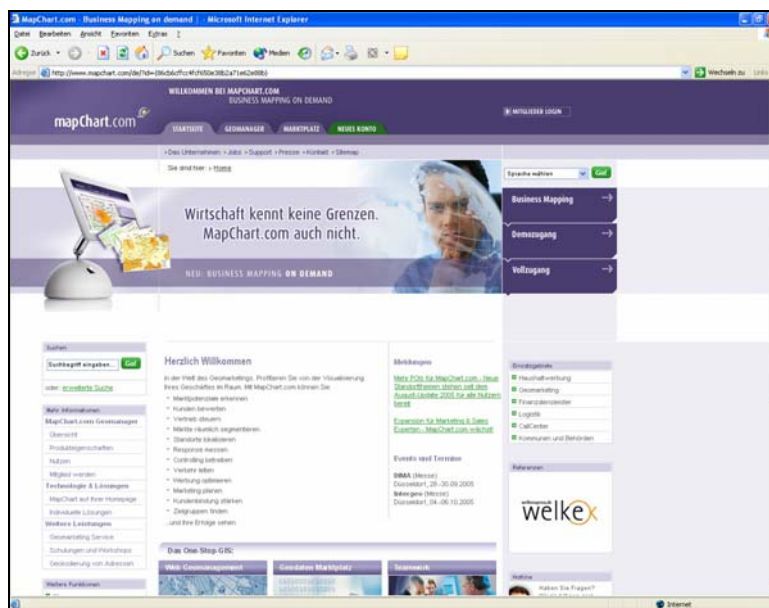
MapChart.com - Business Mapping on demand | - Microsoft Internet Explorer

Datei Bearbeiten Ansicht Favoriten Extras ?

Zurück Suchen Favoriten Medien

Adresse http://www.mapchart.com/de/?id=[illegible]

Wechseln zu Links

WILLKOMMEN BEI MAPCHART.COM
BUSINESS MAPPING ON DEMAND

mapChart.com

MITGLIEDER LOGIN

STARTSEITE GEOMANAGER MARKTPLATZ NEUES KONTO

› Das Unternehmen › Jobs › Support › Presse › Kontakt › Sitemap

Sie sind hier: › Home

Wirtschaft kennt keine Grenzen.
MapChart.com auch nicht.

NEU: BUSINESS MAPPING ON DEMAND

Sprache wählen Go!

Business Mapping

Demozugang

Vollzugang

Suchen

Suchbegriff eingeben... Go!

oder: erweiterte Suche

Mehr Informationen

MapChart.com Geomanager

Übersicht

Produkteigenschaften

Nutzen

Mitglied werden

Technologie & Lösungen

MapChart auf Ihrer Homepage

Individuelle Lösungen

Weitere Leistungen

Geomarketing Service

Schulungen und Workshops

Geokodierung von Adressen

Weitere Funktionen

Herzlich Willkommen

in der Welt des Geomarketings. Profitieren Sie von der Visualisierung Ihres Geschäftes im Raum. Mit MapChart.com können Sie:

- Marktpotenziale erkennen
- Kunden bewerten
- Vertrieb steuern
- Märkte räumlich segmentieren
- Standorte lokalisieren
- Response messen
- Controlling betreiben
- Vertrieb leiten
- Werbung optimieren
- Marketing planen
- Kundenbindung stärken
- Zielgruppen finden

...und Ihre Erfolge sehen.

Das One Stop GIS:

Web Geomanagement

Geodaten Marktplatz

Teamwork

Meldungen

Mehr POIs für MapChart.com - Neue Standortthemen stehen seit dem August-Update 2005 für alle Nutzern bereit

Expansion für Marketing & Sales Experten - MapChart.com wächst!

Events und Termine

DIMA (Messe)
Düsseldorf, 28.-30.09.2005

Intergeo (Messe)
Düsseldorf, 04.-06.10.2005

Einsatzgebiete

Haushaltwerbung

Geomarketing

Finanzdienstleister

Logistik

CallCenter

Kommunen und Behörden

Referenzen

welkex

Hotline

Haben Sie Fragen?

Internet